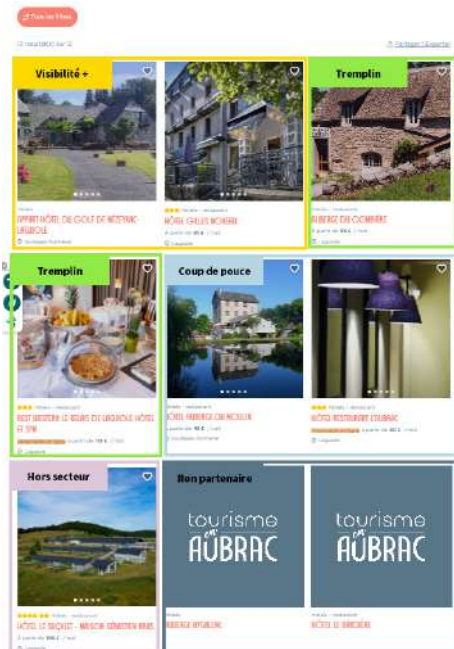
Tous les filtres

12 résultats sur 12

Partager | Exporter

Visibilité +

APPART HÔTEL DU GOLF DE NÉZEYRAC LAGUIOLE

Laguiole

Hôtels · restaurant

HÔTEL CHALET ROUGE

À partir de 65 € / nuit

Laguiole

Tremplin

AUBERGE DU COMBIER

Laguiole

Tremplin

Hôtels · restaurant

BEST WESTERN LE RELAIS DE LAGUIOLE HÔTEL ET SPA

À partir de 119 € / nuit

Laguiole

Coup de pouce

HÔTEL AUBERGE DU MOULIN

À partir de 60 € / nuit

Hôtels · restaurant

HÔTEL RESTAURANT L'AUBRAC

À partir de 60 € / nuit

Laguiole

Hors secteur

Hôtels · restaurant

HÔTEL LE SUQUET - MAISON SÉBASTIEN BRAS

À partir de 300 € / nuit

Laguiole

Bon partenaire

tourisme en AUBRAC

AUBERGE AVEYRONE

tourisme en AUBRAC

Hôtels · restaurant

HÔTEL LE BRICOLAGE